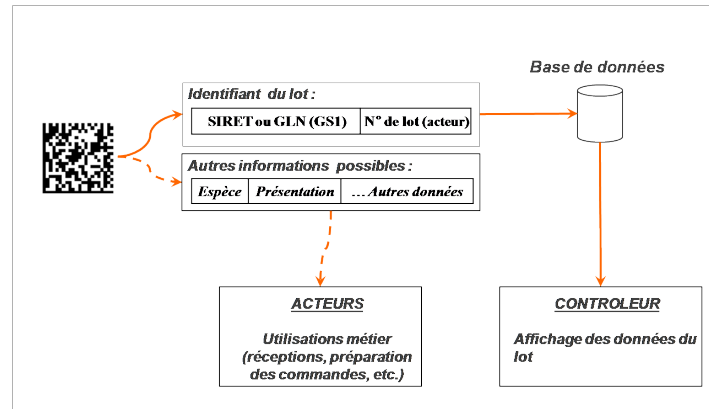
Base de données

Identifiant du lot :

| SIRET ou GLN (GS1) | N° de lot (acteur) |
|---|---|

Autres informations possibles :

| Espèce | Présentation | ... Autres données |
|---|---|---|

ACTEURS

Utilisations métier (réceptions, préparation des commandes, etc.)

CONTROLEUR

Affichage des données du lot